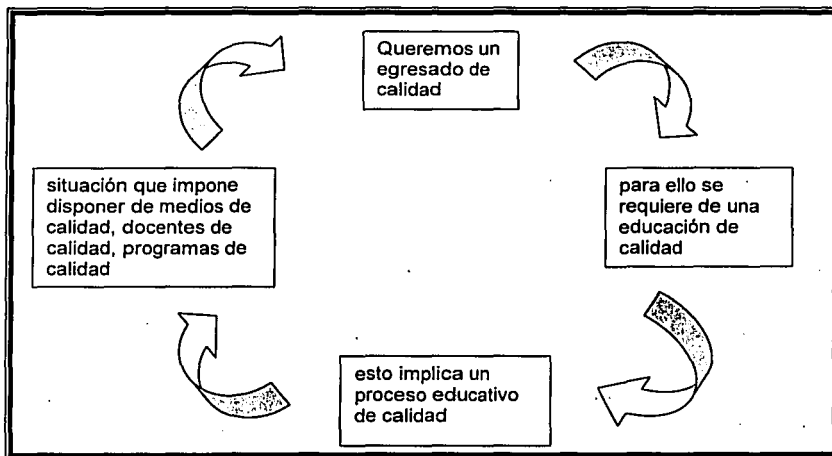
Queremos un egresado de calidad

para ello se requiere de una educación de calidad

esto implica un proceso educativo de calidad

situación que impone disponer de medios de calidad, docentes de calidad, programas de calidad